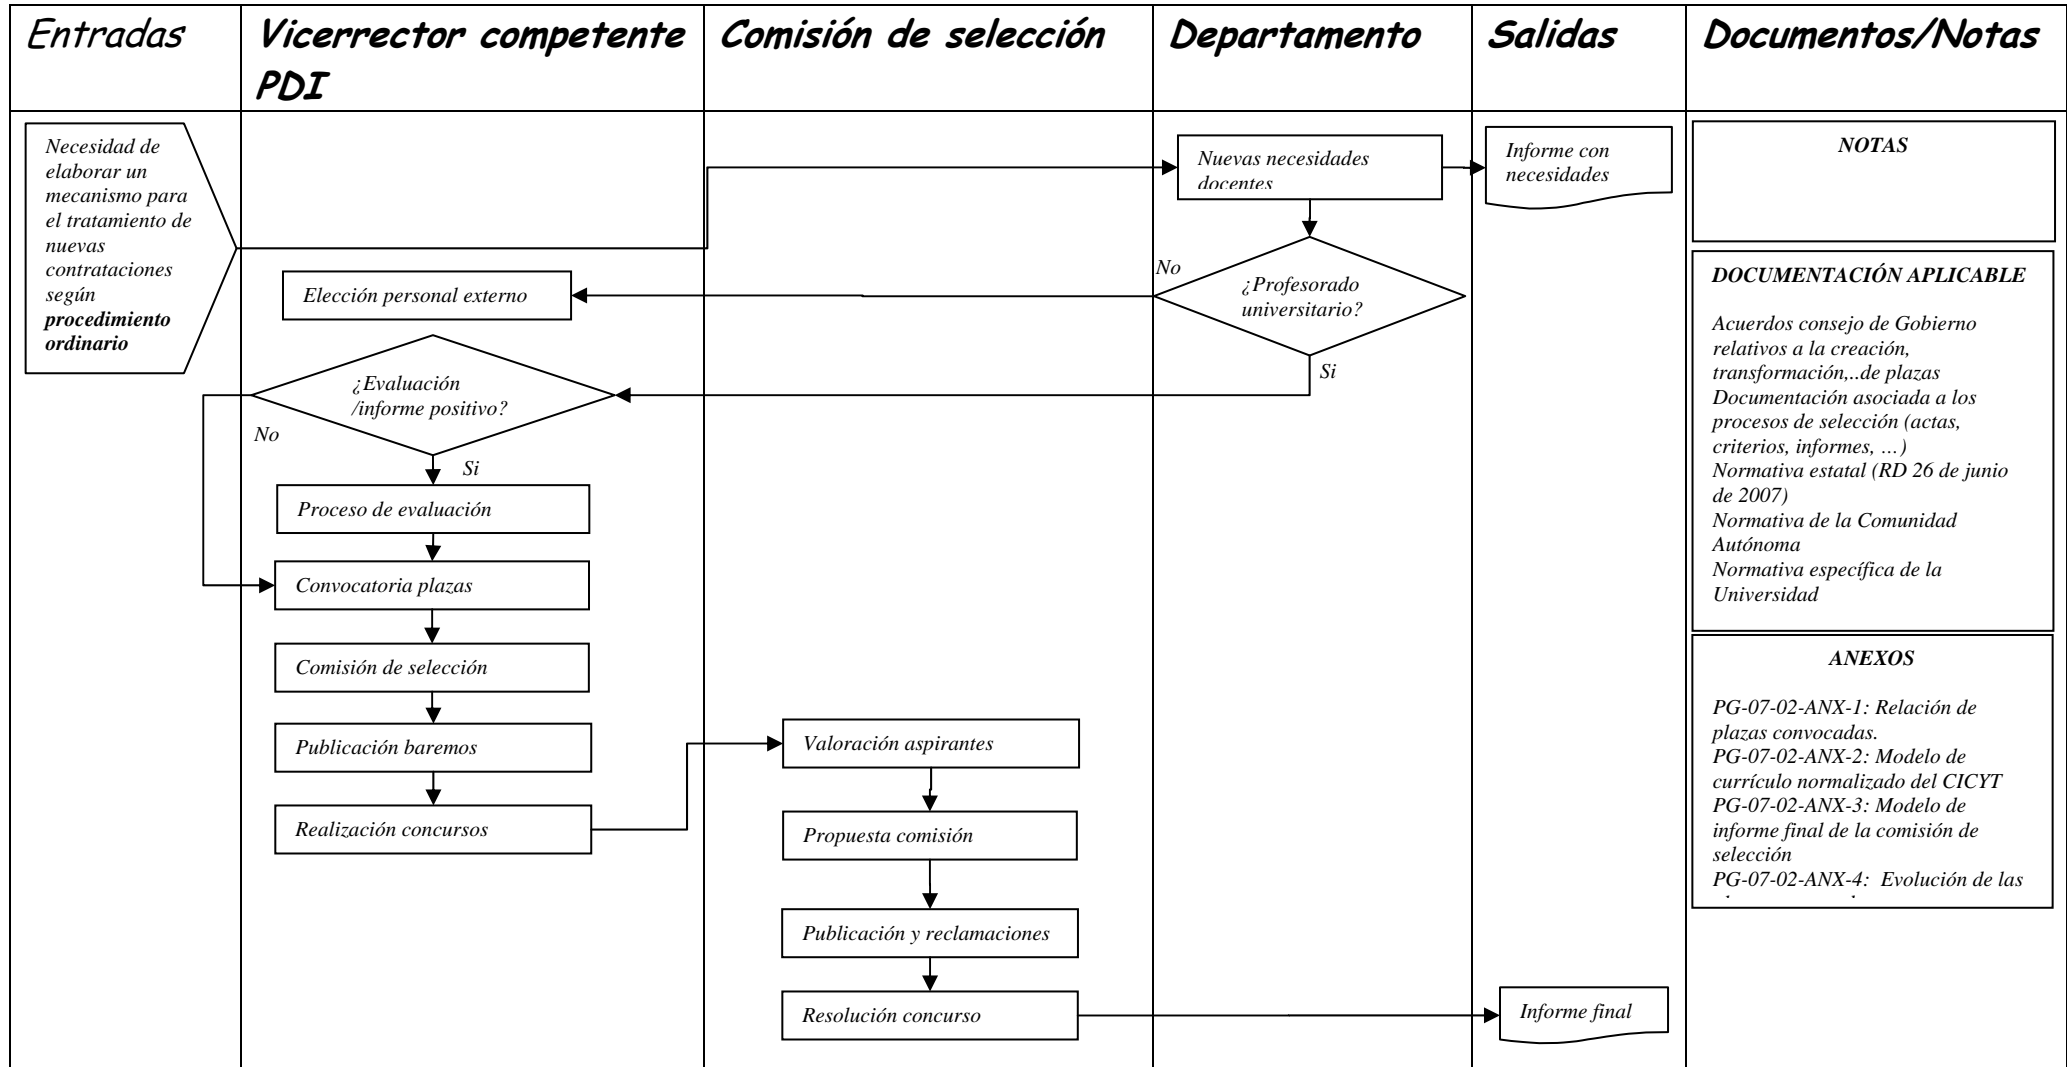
Entradas

Vicerrector competente PDI

Comisión de selección

Departamento

Salidas

Documentos/Notas

Necesidad de elaborar un mecanismo para el tratamiento de nuevas contrataciones según **procedimiento ordinario**

Nuevas necesidades docentes

Informe con necesidades

NOTAS

No

¿Profesorado universitario?

Elección personal externo

DOCUMENTACIÓN APLICABLE

Acuerdos consejo de Gobierno relativos a la creación, transformación,..de plazas
Documentación asociada a los procesos de selección (actas, criterios, informes, …)
Normativa estatal (RD 26 de junio de 2007)
Normativa de la Comunidad Autónoma
Normativa específica de la Universidad

Si

¿Evaluación /informe positivo?

No

Si

Proceso de evaluación

Convocatoria plazas

Comisión de selección

ANEXOS

PG-07-02-ANX-1: Relación de plazas convocadas.
PG-07-02-ANX-2: Modelo de currículo normalizado del CICYT
PG-07-02-ANX-3: Modelo de informe final de la comisión de selección
PG-07-02-ANX-4: Evolución de las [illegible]

Publicación baremos

Valoración aspirantes

Realización concursos

Propuesta comisión

Publicación y reclamaciones

Resolución concurso

Informe final